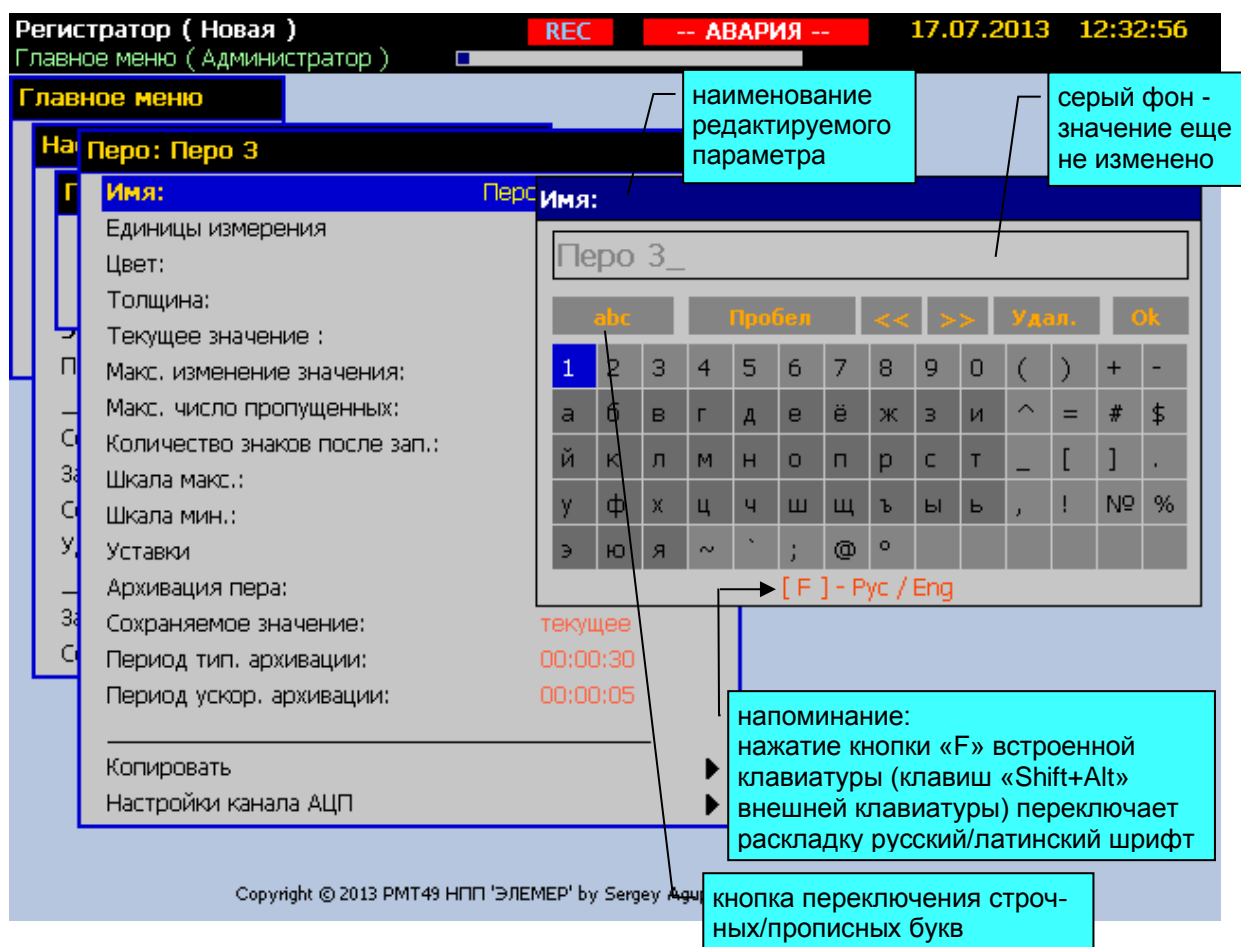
Регистратор ( Новая )
REC
-- АВАРИЯ --
17.07.2013 12:32:56
Главное меню ( Администратор )

Главное меню
На
Перо: Перо 3
Имя: Перо
Единицы измерения
Цвет:
Толщина:
Текущее значение :
Макс. изменение значения:
Макс. число пропущенных:
Количество знаков после зап.:
Шкала макс.:
Шкала мин.:
Уставки
Архивация пера:
Сохраняемое значение: текущее
Период тип. архивации: 00:00:30
Период ускор. архивации: 00:00:05
Копировать
Настройки канала АЦП

наименование редактируемого параметра

серый фон - значение еще не изменено

Имя:
Перо 3_

| abc | Пробел | << | >> | Удал. | Ok |

| 1 | 2 | 3 | 4 | 5 | 6 | 7 | 8 | 9 | 0 | ( | ) | + | - |
|---|---|---|---|---|---|---|---|---|---|---|---|---|---|
| а | б | в | г | д | е | ё | ж | з | и | ^ | = | # | $ |
| й | к | л | м | н | о | п | р | с | т | _ | [ | ] | . |
| у | ф | х | ц | ч | ш | щ | ъ | ы | ь | , | ! | № | % |
| э | ю | я | ~ | ` | ; | @ | ° | | | | | | |

[ F ] - Рус / Eng

напоминание:
нажатие кнопки «F» встроенной клавиатуры (клавиш «Shift+Alt» внешней клавиатуры) переключает раскладку русский/латинский шрифт

Copyright © 2013 РМТ49 НПП 'ЭЛЕМЕР' by Sergey Agu

кнопка переключения строчных/прописных букв